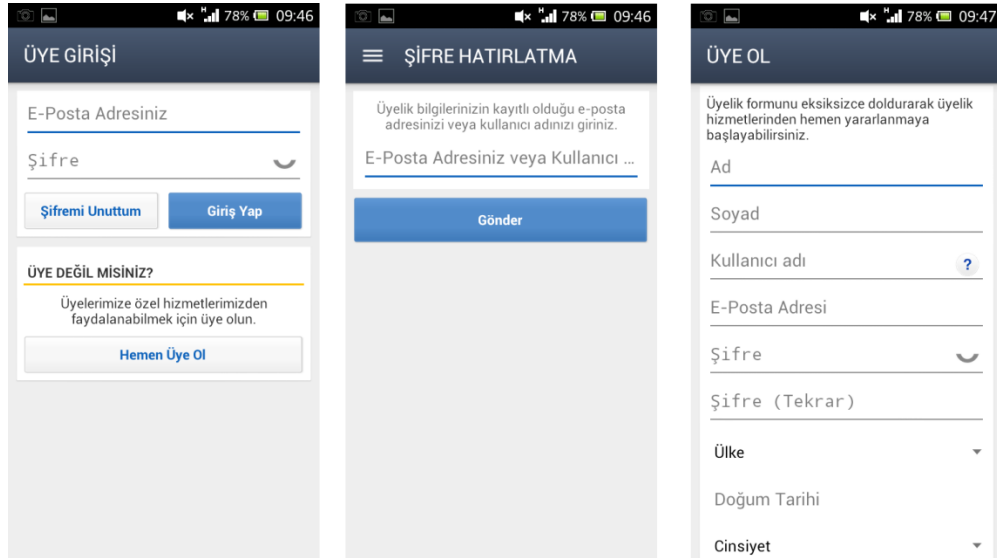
H 78% 09:46

ÜYE GİRİŞİ

E-Posta Adresiniz

Şifre

Şifremi Unuttum

Giriş Yap

ÜYE DEĞİL MİSİNİZ?

Üyelerimize özel hizmetlerimizden faydalanabilmek için üye olun.

Hemen Üye Ol

H 78% 09:46

ŞİFRE HATIRLATMA

Üyelik bilgilerinizin kayıtlı olduğu e-posta adresinizi veya kullanıcı adınızı giriniz.

E-Posta Adresiniz veya Kullanıcı ...

Gönder

H 78% 09:47

ÜYE OL

Üyelik formunu eksiksizce doldurarak üyelik hizmetlerinden hemen yararlanmaya başlayabilirsiniz.

Ad

Soyad

Kullanıcı adı

?

E-Posta Adresi

Şifre

Şifre (Tekrar)

Ülke

Doğum Tarihi

Cinsiyet